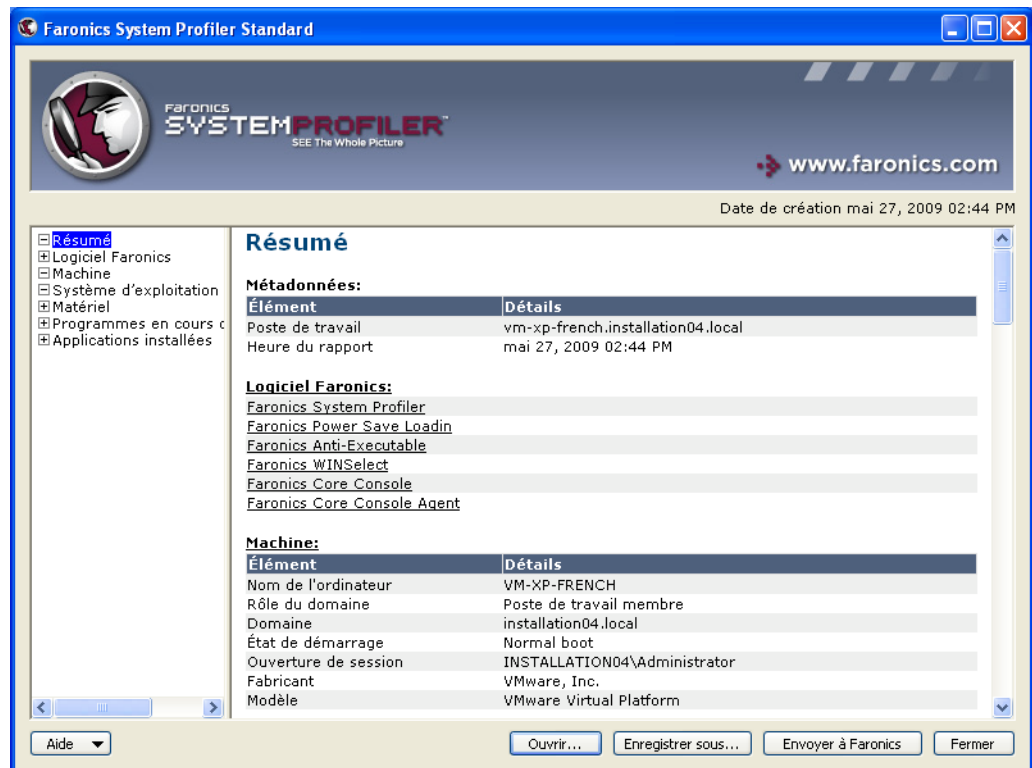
Faronics System Profiler Standard

Faronics SYSTEMPROFILER SEE The Whole Picture

www.faronics.com

Date de création mai 27, 2009 02:44 PM

⊟Résumé
⊞Logiciel Faronics
⊟Machine
⊟Système d'exploitation
⊞Matériel
⊞Programmes en cours c
⊞Applications installées

Résumé

Métadonnées:

| Élément | Détails |
|---|---|
| Poste de travail | vm-xp-french.installation04.local |
| Heure du rapport | mai 27, 2009 02:44 PM |

Logiciel Faronics:

Faronics System Profiler
Faronics Power Save Loadin
Faronics Anti-Executable
Faronics WINSelect
Faronics Core Console
Faronics Core Console Agent

Machine:

| Élément | Détails |
|---|---|
| Nom de l'ordinateur | VM-XP-FRENCH |
| Rôle du domaine | Poste de travail membre |
| Domaine | installation04.local |
| État de démarrage | Normal boot |
| Ouverture de session | INSTALLATION04\Administrator |
| Fabricant | VMware, Inc. |
| Modèle | VMware Virtual Platform |

Aide
Ouvrir...
Enregistrer sous...
Envoyer à Faronics
Fermer